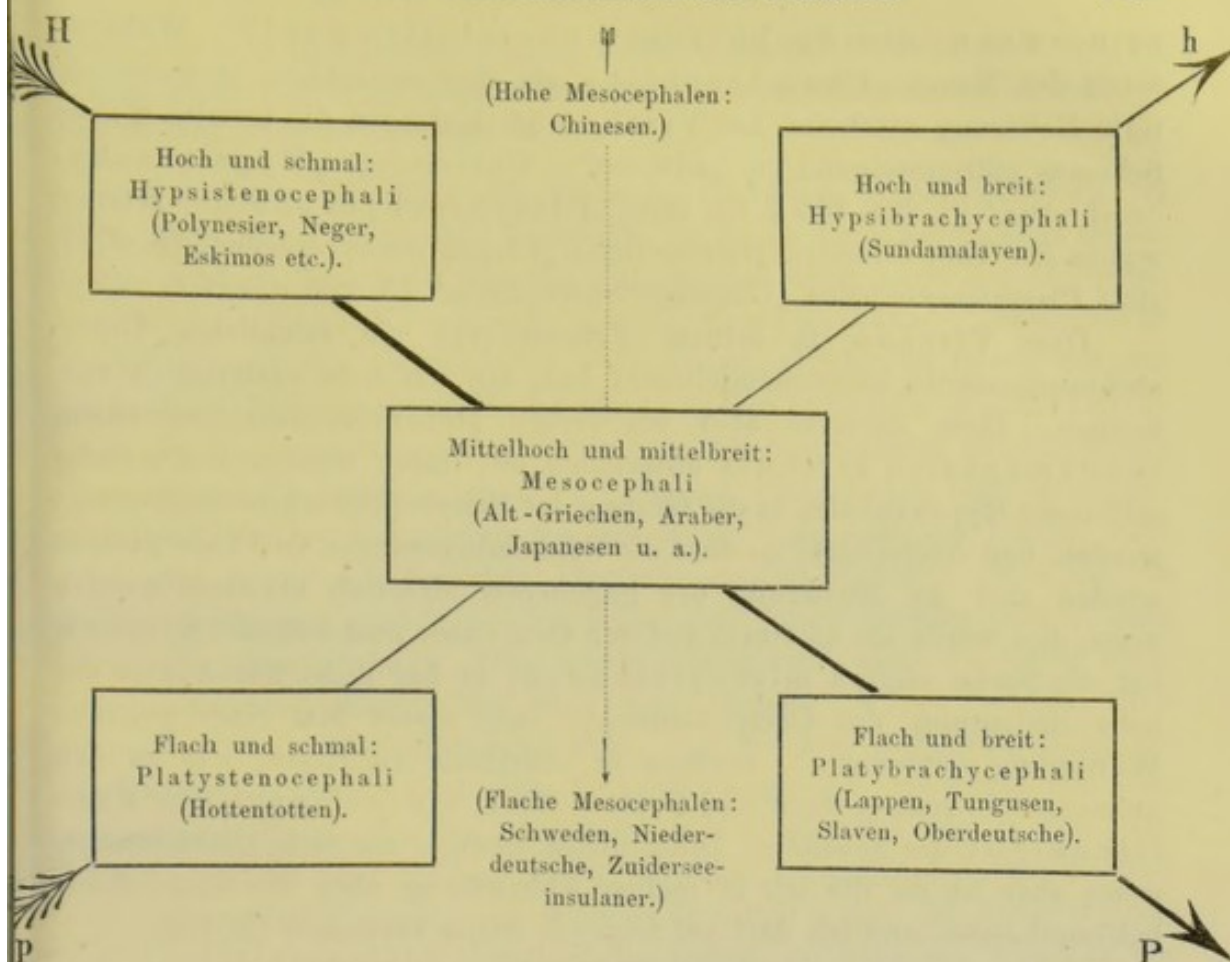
H

(Hohe Mesocephalen: Chinesen.)

h

Hoch und schmal: Hypsistenocephali (Polynesier, Neger, Eskimos etc.).

Hoch und breit: Hypsibrachycephali (Sundamalayen).

Mittelhoch und mittelbreit: Mesocephali (Alt-Griechen, Araber, Japanesen u. a.).

Flach und schmal: Platystenocephali (Hottentotten).

(Flache Mesocephalen: Schweden, Niederdeutsche, Zuiderseeinsulaner.)

Flach und breit: Platybrachycephali (Lappen, Tungusen, Slaven, Oberdeutsche).

p

P